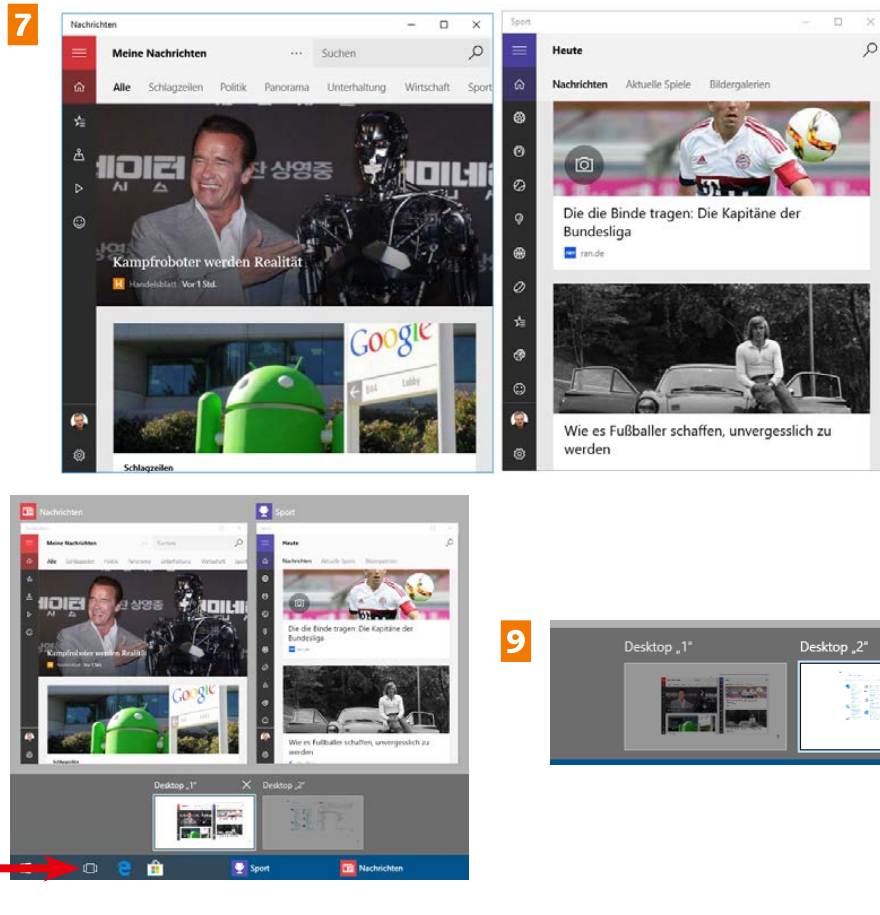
7

Nachrichten

Meine Nachrichten

Suchen

Alle Schlagzeilen Politik Panorama Unterhaltung Wirtschaft Sport

Kampfroboter werden Realität

Handelsblatt Vor 1 Std.

Google

Schlagzeilen

Sport

Heute

Nachrichten Aktuelle Spiele Bildergalerien

Die die Binde tragen: Die Kapitäne der Bundesliga

ran.de

Wie es Fußballer schaffen, unvergesslich zu werden

Nachrichten

Sport

Meine Nachrichten

Suchen

Alle Schlagzeilen Politik Panorama Unterhaltung Wirtschaft Sport

Kampfroboter werden Realität

Schlagzeilen

Heute

Nachrichten Aktuelle Spiele Bildergalerien

Die die Binde tragen: Die Kapitäne der Bundesliga

Wie es Fußballer schaffen, unvergesslich zu werden

Desktop „1“

Desktop „2“

Sport

Nachrichten

9

Desktop „1“

Desktop „2“